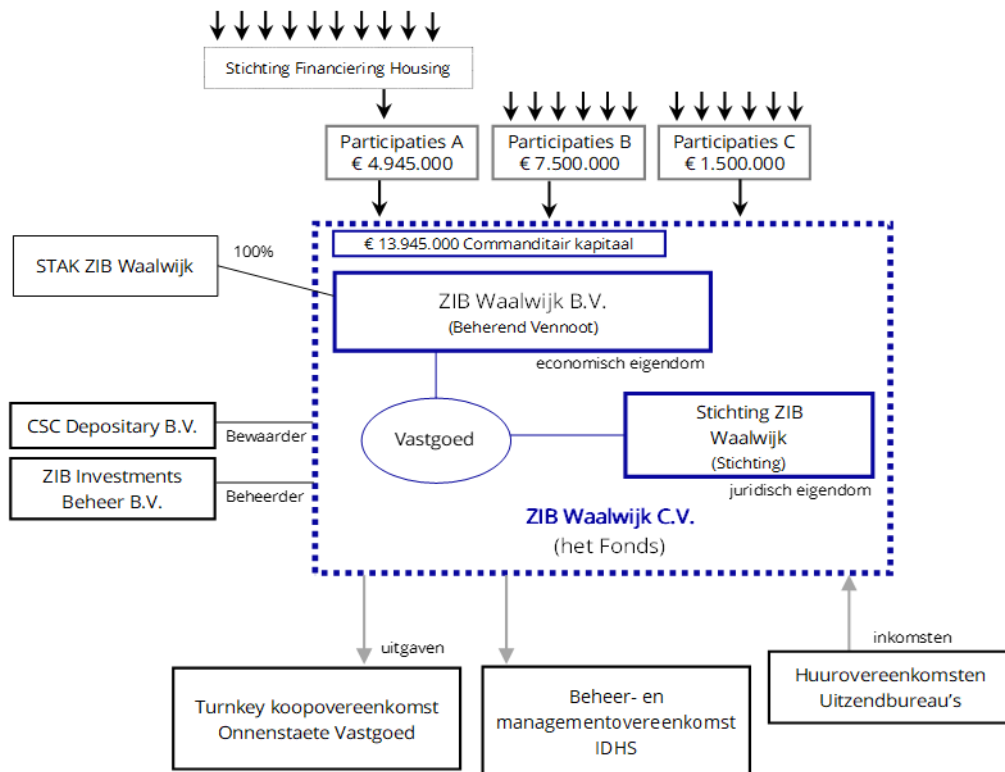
Stichting Financiering Housing

Participaties A
€ 4.945.000

Participaties B
€ 7.500.000

Participaties C
€ 1.500.000

€ 13.945.000 Commanditair kapitaal

STAK ZIB Waalwijk

100%

ZIB Waalwijk B.V.
(Beherend Vennoot)

economisch eigendom

CSC Depositary B.V.

Bewaarder

ZIB Investments Beheer B.V.

Beheerder

Vastgoed

Stichting ZIB Waalwijk
(Stichting)

juridisch eigendom

ZIB Waalwijk C.V.
(het Fonds)

uitgaven

inkomsten

Turnkey koopovereenkomst Onnenstaete Vastgoed

Beheer- en managementovereenkomst IDHS

Huurovereenkomsten Uitzendbureau's